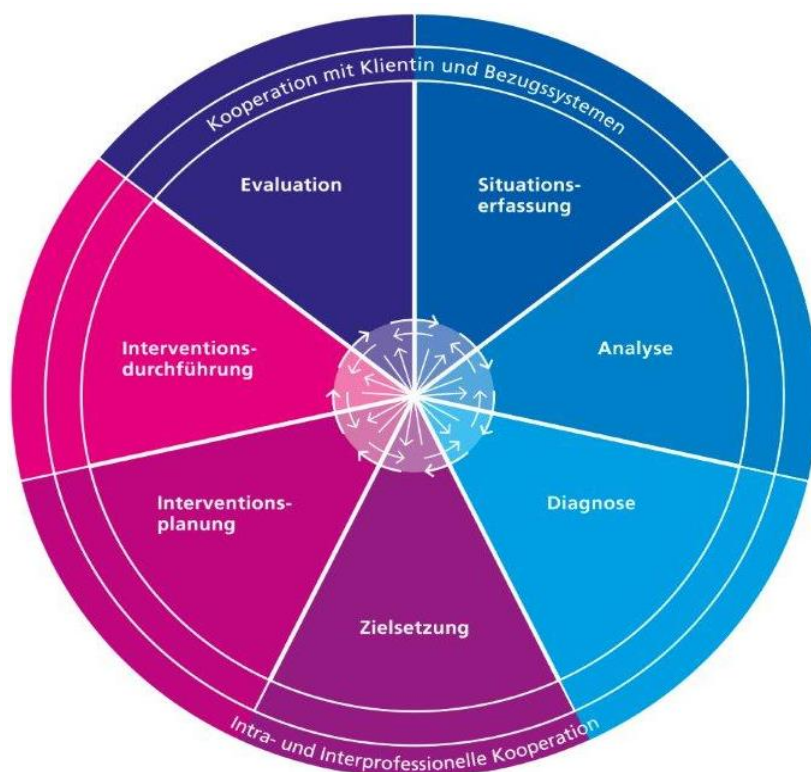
Kooperation mit Klientin und Bezugssystemen

Evaluation

Situationserfassung

Analyse

Diagnose

Zielsetzung

Interventionsplanung

Interventionsdurchführung

Intra- und Interprofessionelle Kooperation